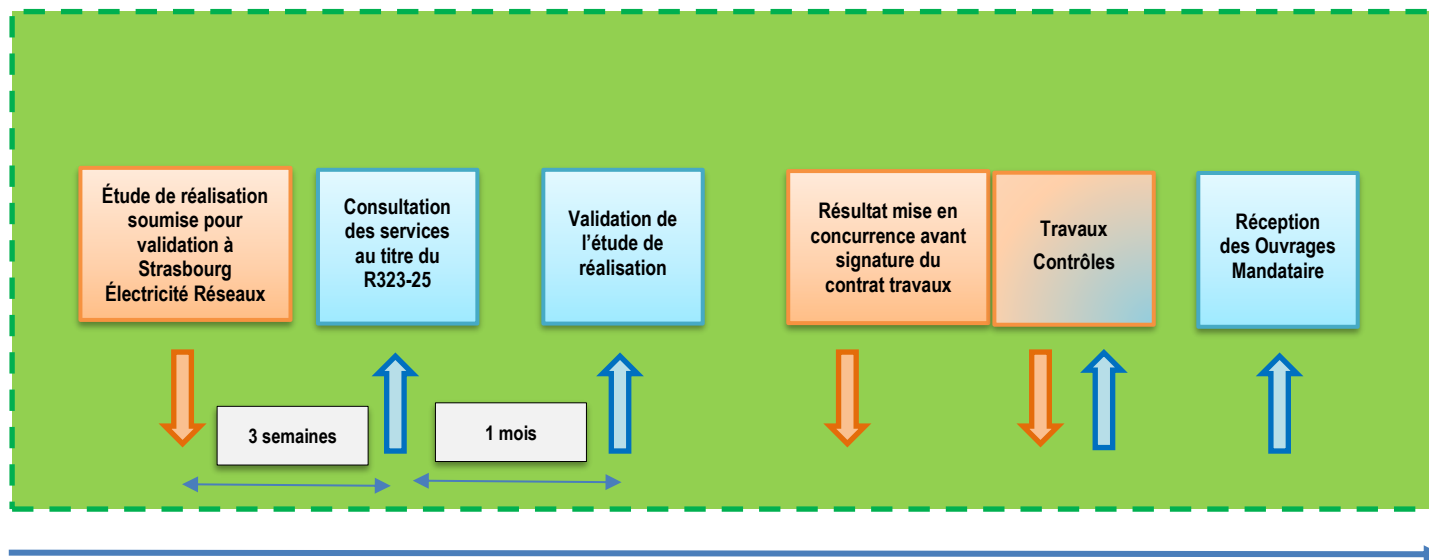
Étude de réalisation soumise pour validation à Strasbourg Électricité Réseaux

Consultation des services au titre du R323-25

Validation de l'étude de réalisation

Résultat mise en concurrence avant signature du contrat travaux

Travaux
Contrôles

Réception des Ouvrages Mandataire

3 semaines

1 mois